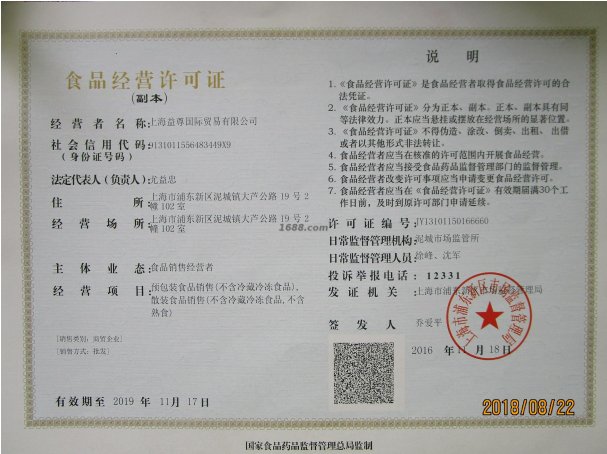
食品经营许可证

（副本）

经营者名称：上海益尊国际贸易有限公司

社会信用代码（身份证号码）：91310115568344909

法定代表人（负责人）：尤益忠

住 所：上海市浦东新区泥城镇大芦公路 19 号 2 幢 102 室

经营场所：上海市浦东新区泥城镇大芦公路 19 号 2 幢 102 室

主体业态：食品销售经营者

经营项目：预包装食品销售(不含冷藏冷冻食品)，散装食品销售(不含冷藏冷冻食品，不含熟食)

[销售类别：网购企业]

[销售方式：批发]

有效期至 2019 年 11 月 17 日

说 明

1.《食品经营许可证》是食品经营者取得食品经营许可的合法凭证。

2.《食品经营许可证》分为正本、副本。正本、副本具有同等法律效力。正本应当悬挂或摆放在经营场所的显著位置。

3.《食品经营许可证》不得伪造、涂改、倒卖、出租、出借或者以其他形式非法转让。

4.食品经营者应当在核准的许可范围内开展食品经营。

5.食品经营者应当接受食品药品监督管理部门的监督管理。

6.食品经营者改变许可事项应当申请变更食品经营许可。

7.食品经营者应当在《食品经营许可证》有效期届满30个工作日前，及时到原许可部门申请延续。

许可证编号：JY13101150166660

日常监督管理机构：泥城市场监管所

日常监督管理人员：徐峰、沈军

投诉举报电话：12331

发证机关：上海市浦东新区市场监督管理局

签发人：乔爱平

2016 年 11 月 18 日

1688.com

上海市浦东新区市场监督管理局

2018/08/22

国家食品药品监督管理总局监制